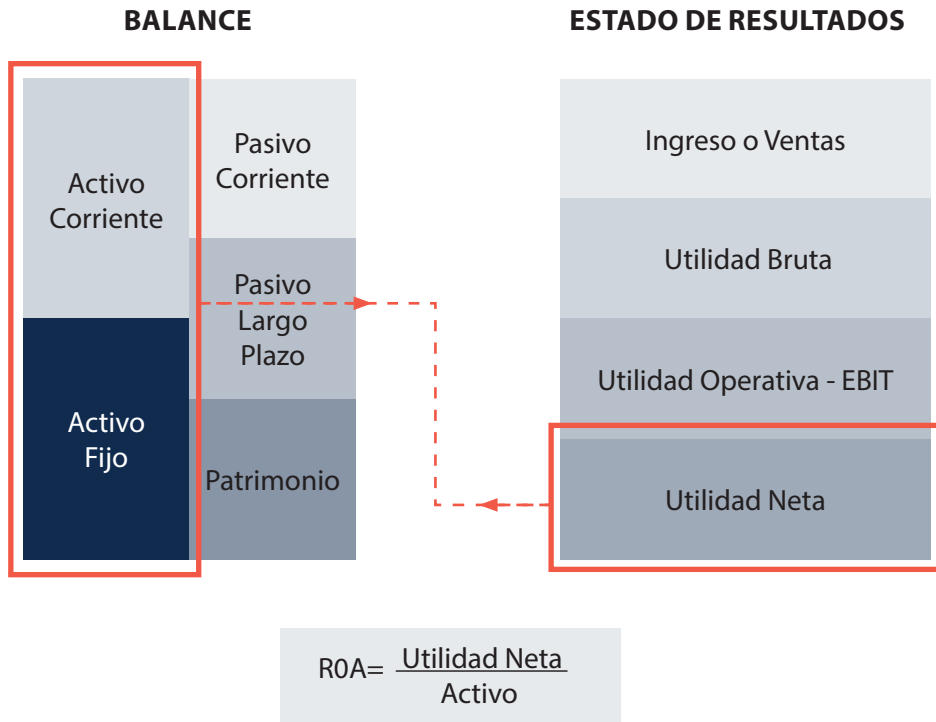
BALANCE

ESTADO DE RESULTADOS

Activo Corriente

Activo Fijo

Pasivo Corriente

Pasivo Largo Plazo

Patrimonio

Ingreso o Ventas

Utilidad Bruta

Utilidad Operativa - EBIT

Utilidad Neta

R0A= $\frac{\text{Utilidad Neta}}{\text{Activo}}$